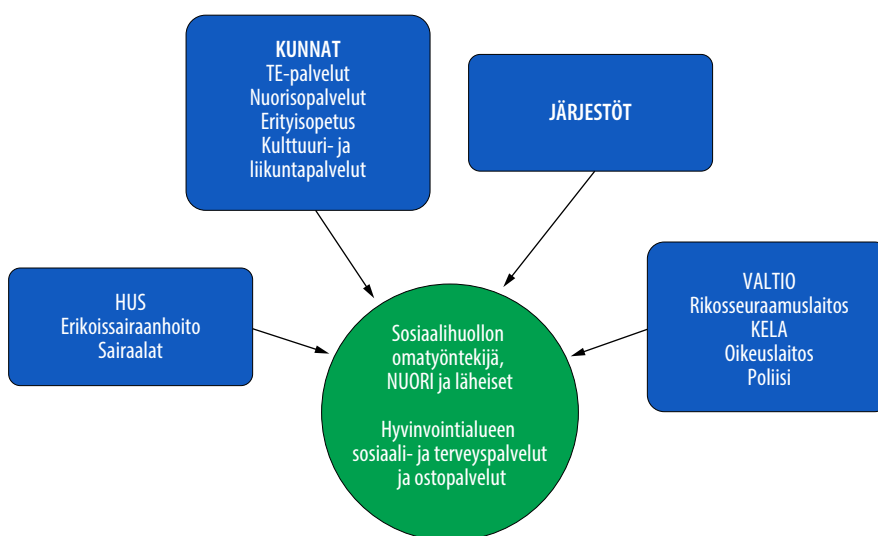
KUNNAT
TE-palvelut
Nuorisopalvelut
Erityisopetus
Kulttuuri- ja liikuntapalvelut

JÄRJESTÖT

HUS
Erikoissairaanhoito
Sairaalat

Sosiaalihuollon omatyöntekijä, NUORI ja läheiset

Hyvinvointialueen sosiaali- ja terveyspalvelut ja ostopalvelut

VALTIO
Rikosseuraamuslaitos
KELA
Oikeuslaitos
Poliisi